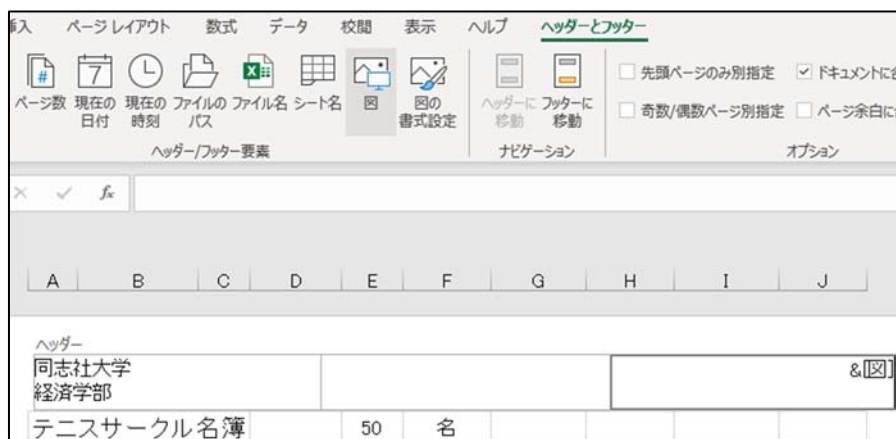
挿入　ページレイアウト　数式　データ　校閲　表示　ヘルプ　ヘッダーとフッター

ページ数　現在の日付　現在の時刻　ファイルのパス　ファイル名　シート名　図　図の書式設定
ヘッダー/フッター要素

ヘッダーに移動　フッターに移動
ナビゲーション

先頭ページのみ別指定　ドキュメントに合
奇数/偶数ページ別指定　ページ余白に
オプション

$f_x$

| A | B | C | D | E | F | G | H | I | J |
|---|---|---|---|---|---|---|---|---|---|

ヘッダー
同志社大学
経済学部

&[図]

テニスサークル名簿　50　名